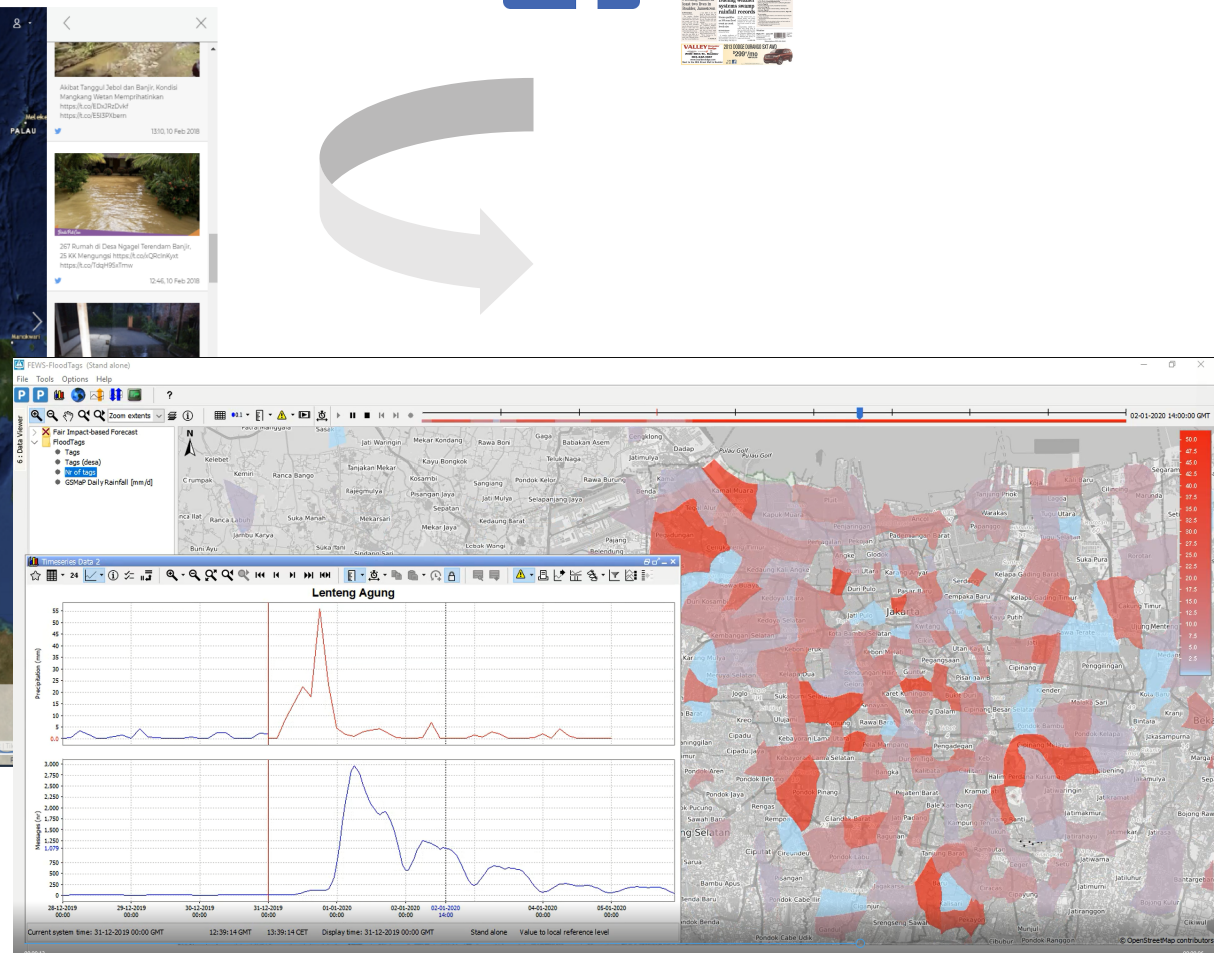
PALAU

Akibat Tanggul Jebol dan Banjir, Kondisi Mangkang Wetan Memprihatinkan https://t.co/EDx3RzDvkf https://t.co/ESl3PXbem
13:10, 10 Feb 2018

267 Rumah di Desa Ngagel Terendam Banjir, 25 KK Mengungsi https://t.co/xQRcInKyxt https://t.co/TdqH9SxTmw
12:46, 10 Feb 2018

FEWS-FloodTags (Stand alone)
File Tools Options Help
Zoom extents
02-01-2020 14:00:00 GMT
6: Data Viewer
Fair Impact-based Forecast
FloodTags
Tags
Tags (desa)
Nr of tags
GSMaP Daily Rainfall [mm/d]

Timeseries Data 2
Lenteng Agung
Precipitation (mm)
55
50
45
40
35
30
25
20
15
10
5
0.0
Messages (nr)
3.000
2.750
2.500
2.250
2.000
1.750
1.500
1.250
1.079
1.000
750
500
250
0
28-12-2019 00:00
29-12-2019 00:00
30-12-2019 00:00
31-12-2019 00:00
01-01-2020 00:00
02-01-2020 00:00
02-01-2020 14:00
03-01-2020 00:00
04-01-2020 00:00
05-01-2020 00:00

50.0
47.5
45.0
42.5
40.0
37.5
35.0
32.5
30.0
27.5
25.0
22.5
20.0
17.5
15.0
12.5
10.0
7.5
5.0
2.5

Jakarta

Current system time: 31-12-2019 00:00 GMT 12:39:14 GMT 13:39:14 CET Display time: 31-12-2019 00:00 GMT Stand alone Value to local reference level
© OpenStreetMap contributors